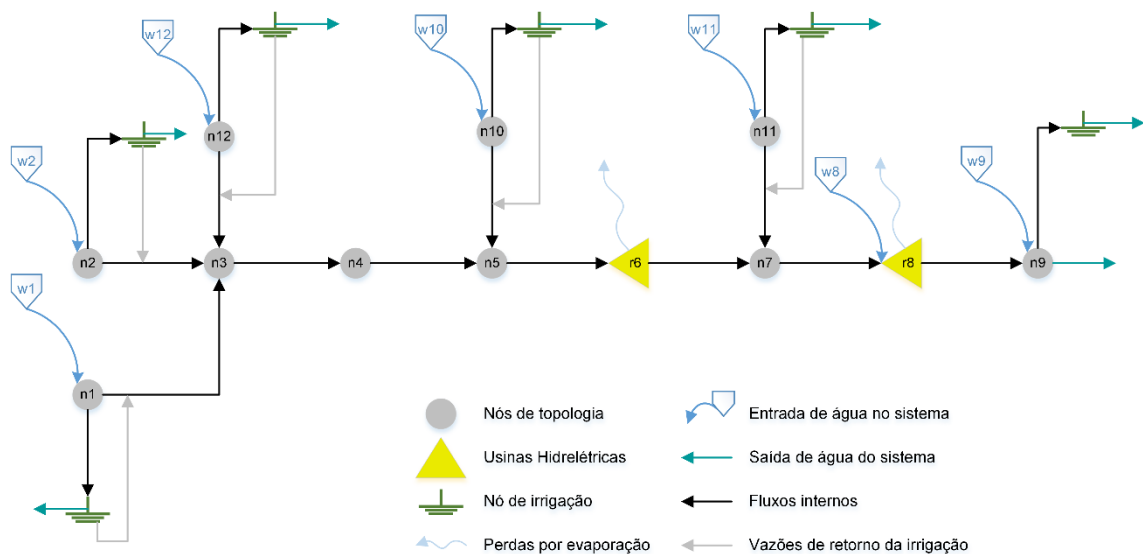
w12

w10

w11

w2

n12

n10

n11

w8

w9

n2

n3

n4

n5

r6

n7

r8

n9

w1

n1

Nós de topologia

Entrada de água no sistema

Usinas Hidrelétricas

Saída de água do sistema

Nó de irrigação

Fluxos internos

Perdas por evaporação

Vazões de retorno da irrigação